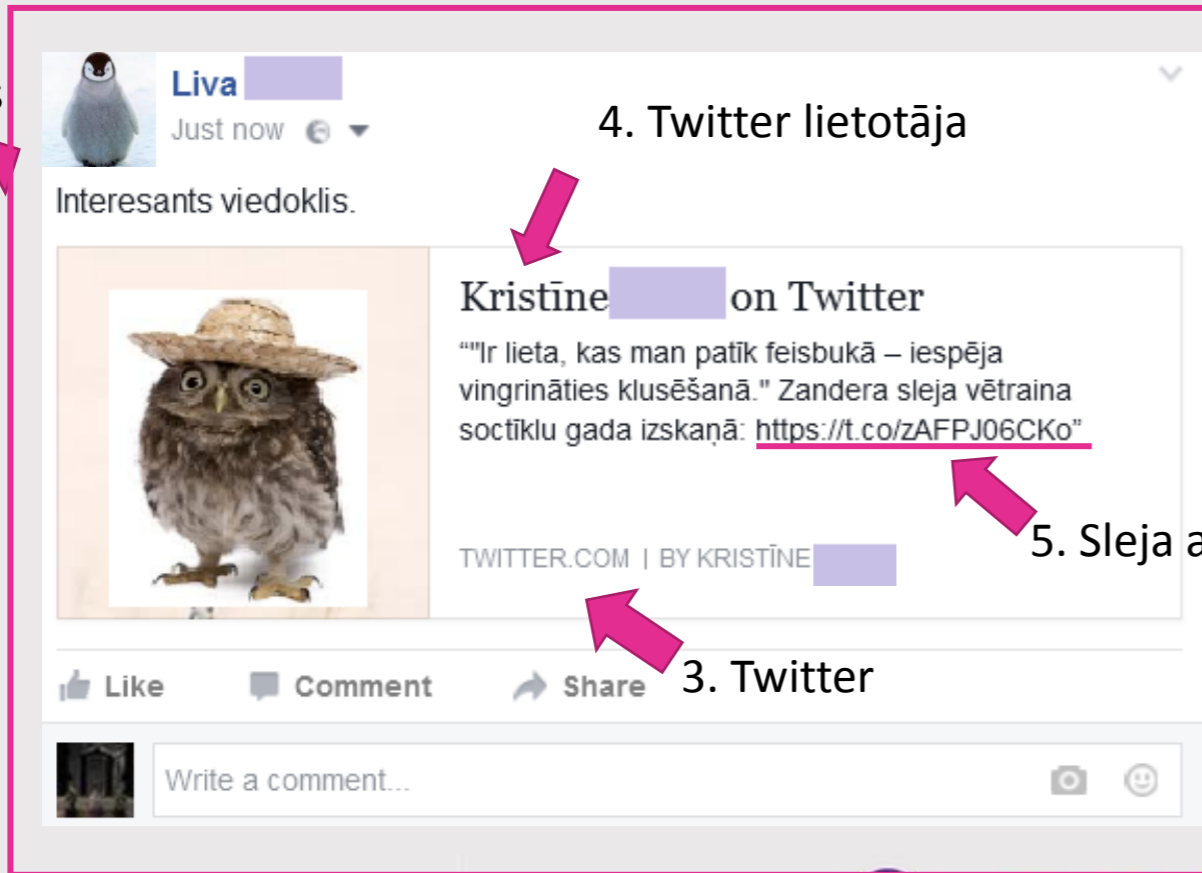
Liva

Just now

4. Twitter lietotāja

Interesants viedoklis.

Kristīne on Twitter

""Ir lieta, kas man patīk feisbukā – iespēja vingrināties klusēšanā." Zandera sleja vētraina soctīklu gada izskaņā: https://t.co/zAFPJ06CKo"

5. Sleja a

TWITTER.COM | BY KRISTĪNE

Like Comment Share

3. Twitter

Write a comment...